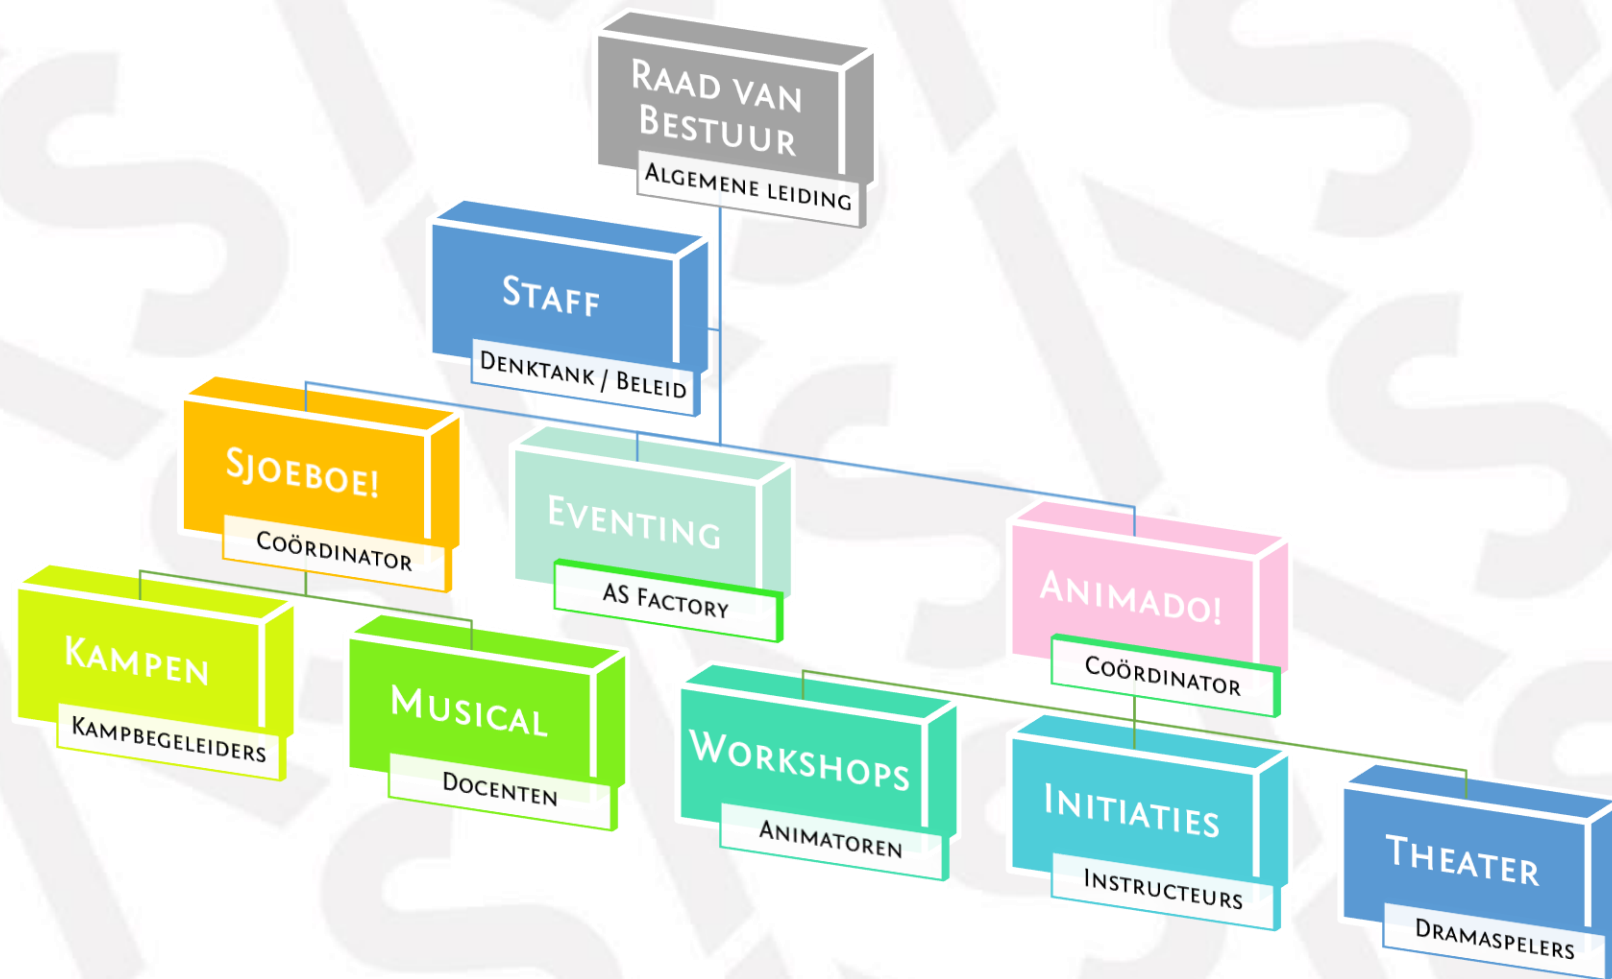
Raad van Bestuur
Algemene leiding

Staff
Denktank / Beleid

Sjoeboe!
Coördinator

Eventing
AS Factory

Animado!
Coördinator

Kampen
Kampbegeleiders

Musical
Docenten

Workshops
Animatoren

Initiaties
Instructeurs

Theater
Dramaspelers